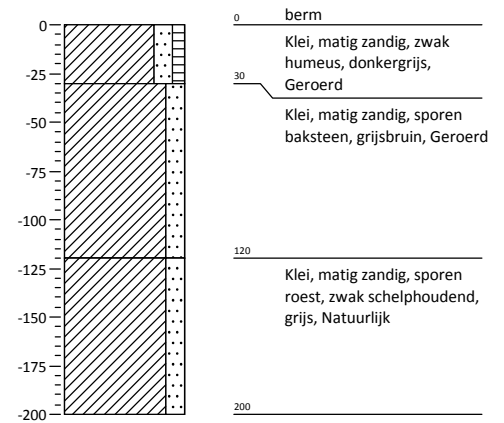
0
-25
-50
-75
-100
-125
-150
-175
-200

0
berm
Klei, matig zandig, zwak humeus, donkergrijs, Geroerd
30
Klei, matig zandig, sporen baksteen, grijsbruin, Geroerd
120
Klei, matig zandig, sporen roest, zwak schelphoudend, grijs, Natuurlijk
200